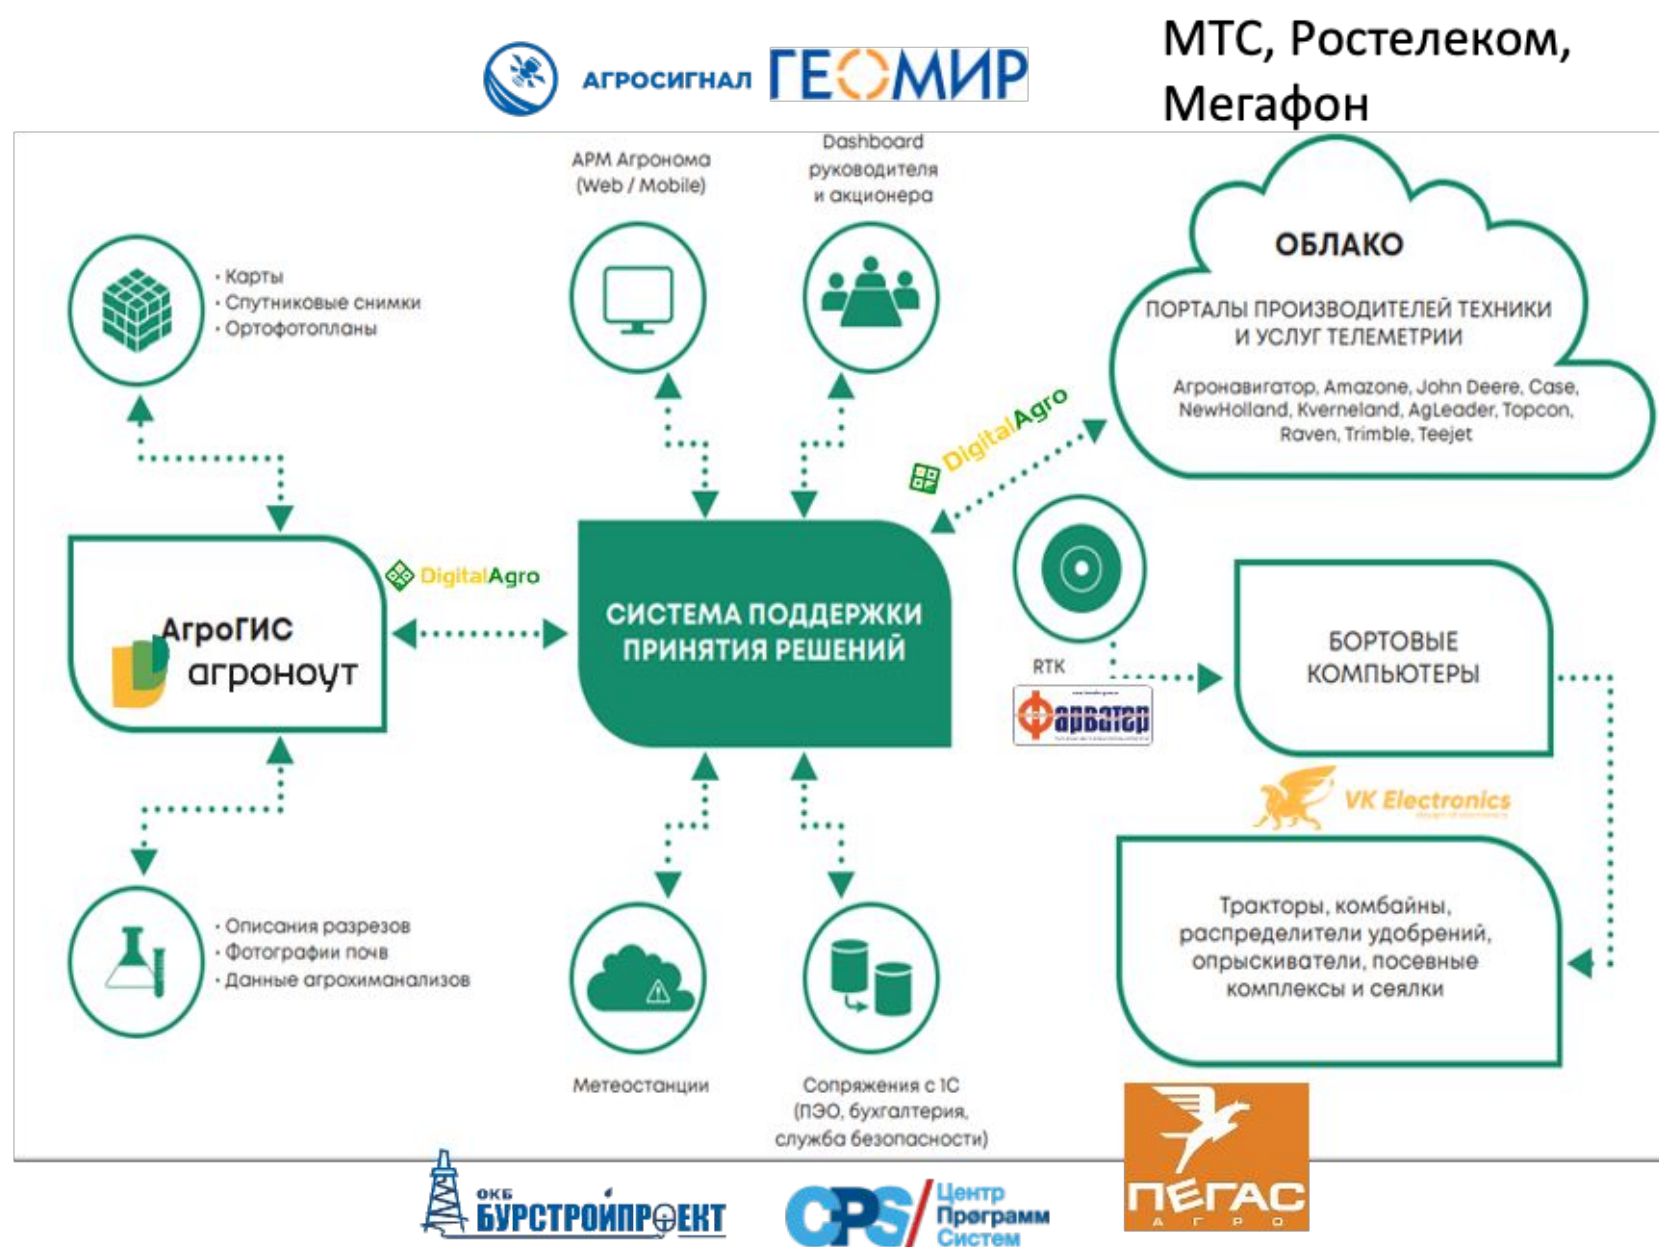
АГРОСИГНАЛ ГЕОМИР

МТС, Ростелеком, Мегафон

АРМ Агронома (Web / Mobile)

Dashboard руководителя и акционера

ОБЛАКО

ПОРТАЛЫ ПРОИЗВОДИТЕЛЕЙ ТЕХНИКИ И УСЛУГ ТЕЛЕМЕТРИИ

Агронавигатор, Amazone, John Deere, Case, NewHolland, Kverneland, AgLeader, Topcon, Raven, Trimble, Teejet

· Карты
· Спутниковые снимки
· Ортофотопланы

DigitalAgro

DigitalAgro

АгроГИС агроноут

СИСТЕМА ПОДДЕРЖКИ ПРИНЯТИЯ РЕШЕНИЙ

RTK

Фарватер

БОРТОВЫЕ КОМПЬЮТЕРЫ

VK Electronics

· Описания разрезов
· Фотографии почв
· Данные агрохиманализов

Тракторы, комбайны, распределители удобрений, опрыскиватели, посевные комплексы и сеялки

Метеостанции

Сопряжения с 1С (ПЭО, бухгалтерия, служба безопасности)

ОКБ БУРСТРОЙПРОЕКТ

CPS Центр Программ Систем

ПЕГАС АГРО